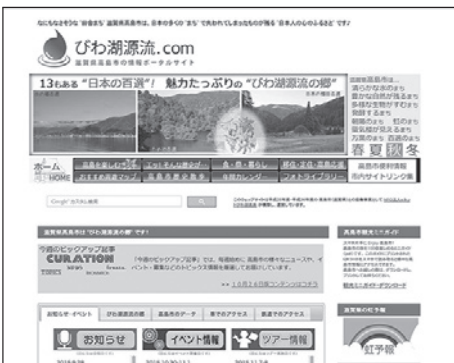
なにもなさそうな"田舎まち"滋賀県高島市は、日本の多くの"まち"で失われてしまったものが残る"日本人の心のふるさと"です！

びわ湖源流.com
滋賀県高島市の情報ポータルサイト

13もある"日本の百選"！魅力たっぷりの"びわ湖源流の郷"

春 夏 秋 冬

ホーム HOME

お知らせ

イベント情報

ツアー情報

今週のピックアップ記事

CURATION

虹予報